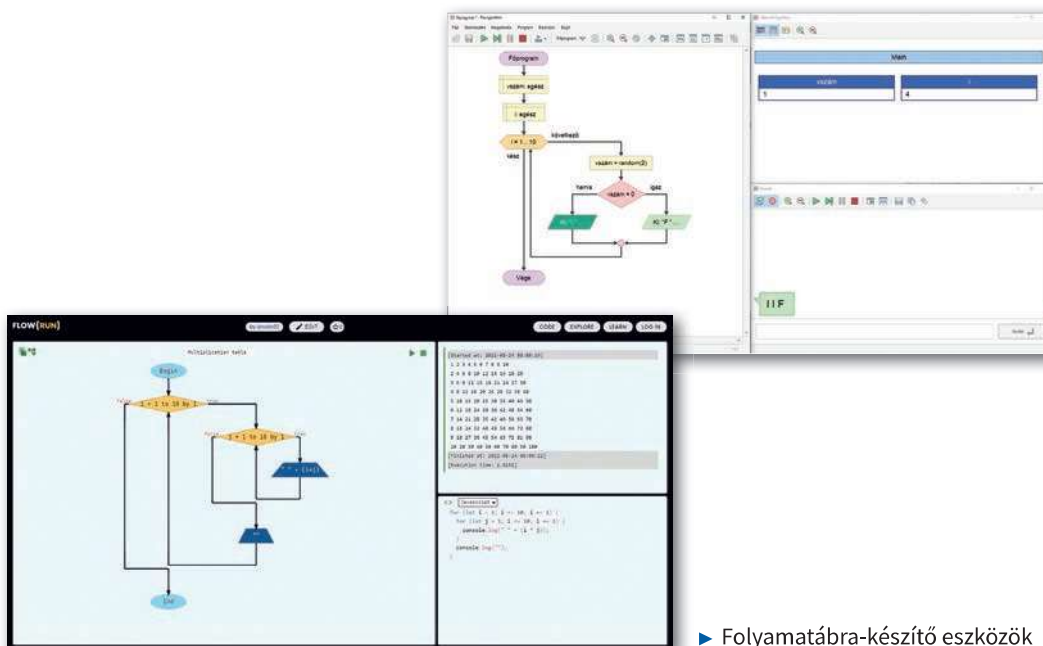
Főprogram

vazám: egész

i: egész

i = 1 … 10

következő

vége

vazám = random(2)

vazám = 0

hamis

igaz

Ki: "I"

Ki: "F"

Vége

Vált

vazám

i

1

4

I I F

FLOW(RUN)

EDIT

CODE

EXPLORE

LEARN

LOG IN

Multiplication table

Begin

i = 1 to 10 by 1

j = 1 to 10 by 1

End

[Started at: 2021-05-24 09:00:21]

1 2 3 4 5 6 7 8 9 10

2 4 6 8 10 12 14 16 18 20

3 6 9 12 15 18 21 24 27 30

4 8 12 16 20 24 28 32 36 40

5 10 15 20 25 30 35 40 45 50

6 12 18 24 30 36 42 48 54 60

7 14 21 28 35 42 49 56 63 70

8 16 24 32 40 48 56 64 72 80

9 18 27 36 45 54 63 72 81 90

10 20 30 40 50 60 70 80 90 100

[Evaluation time: 1.024s]

JavaScript

for (let i = 1; i <= 10; i += 1) {

for (let j = 1; j <= 10; j += 1) {

console.log(" " + (i * j));

}

console.log("");

}

► Folyamatábra-készítő eszközök